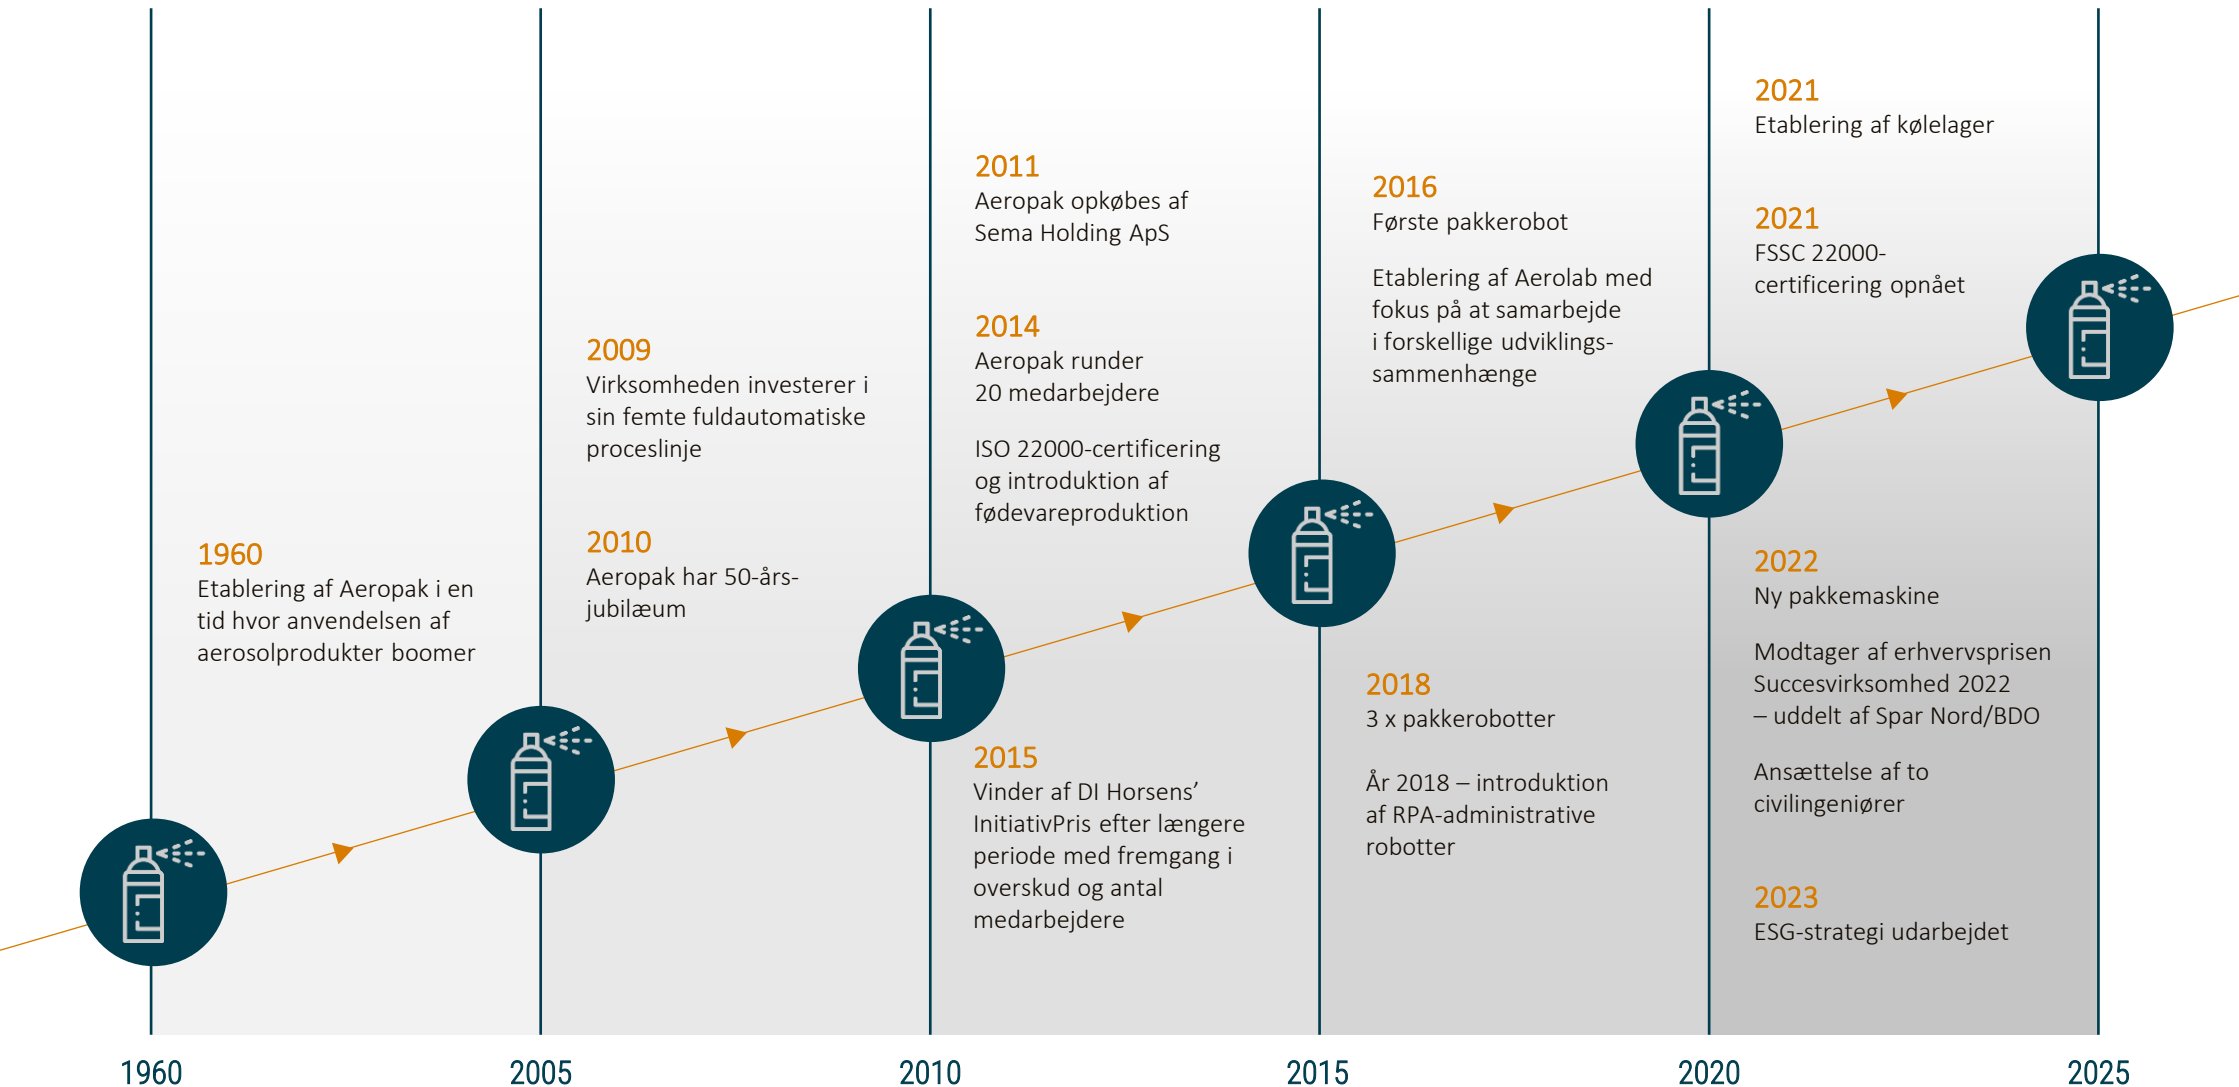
1960
Etablering af Aeropak i en tid hvor anvendelsen af aerosolprodukter boomer

2009
Virksomheden investerer i sin femte fuldautomatiske proceslinje

2010
Aeropak har 50-års-jubilæum

2011
Aeropak opkøbes af Sema Holding ApS

2014
Aeropak runder 20 medarbejdere

ISO 22000-certificering og introduktion af fødevareproduktion

2015
Vinder af DI Horsens' InitiativPris efter længere periode med fremgang i overskud og antal medarbejdere

2016
Første pakkerobot

Etablering af Aerolab med fokus på at samarbejde i forskellige udviklings-sammenhænge

2018
3 x pakkerobotter

År 2018 – introduktion af RPA-administrative robotter

2021
Etablering af kølelager

2021
FSSC 22000-certificering opnået

2022
Ny pakkemaskine

Modtager af erhvervsprisen Succesvirksomhed 2022 – uddelt af Spar Nord/BDO

Ansættelse af to civilingeniører

2023
ESG-strategi udarbejdet

1960
2005
2010
2015
2020
2025